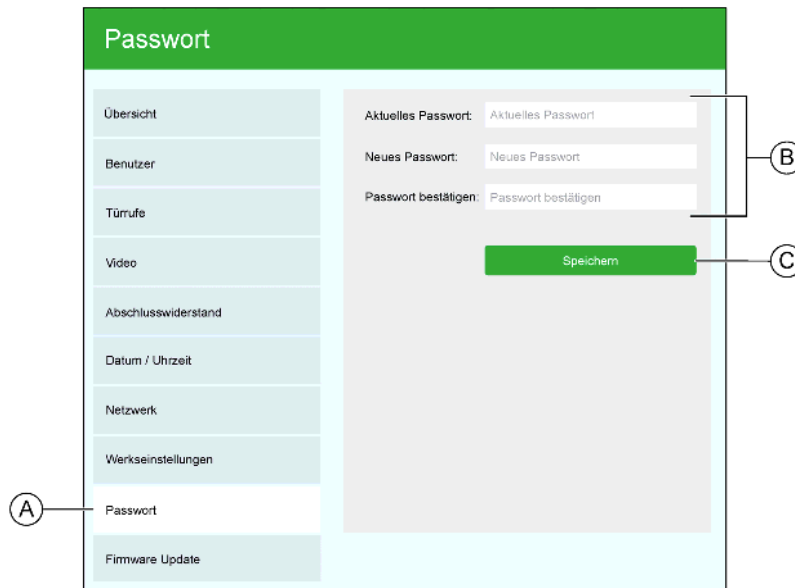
Passwort

Übersicht

Benutzer

Türrufe

Video

Abschlusswiderstand

Datum / Uhrzeit

Netzwerk

Werkseinstellungen

Passwort

Firmware Update

Aktuelles Passwort: Aktuelles Passwort

Neues Passwort: Neues Passwort

Passwort bestätigen: Passwort bestätigen

Speichern

A

B

C